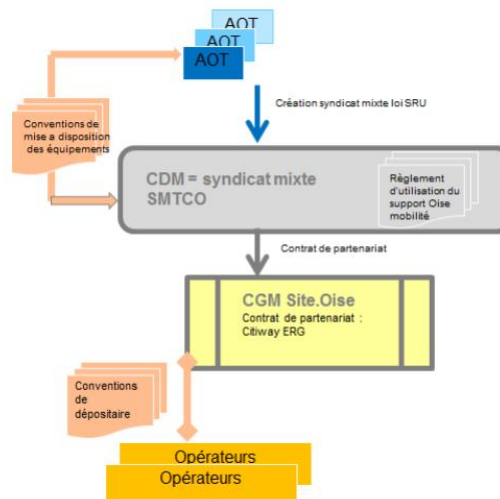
AOT
AOT
AOT

Création syndicat mixte loi SRU

Conventions de mise a disposition des équipements

CDM = syndicat mixte SMTCO

Règlement d'utilisation du support Oise mobilité

Contrat de partenariat

CGM Site.Oise
Contrat de partenariat : Citiway ERG

Conventions de dépositaire

Opérateurs
Opérateurs